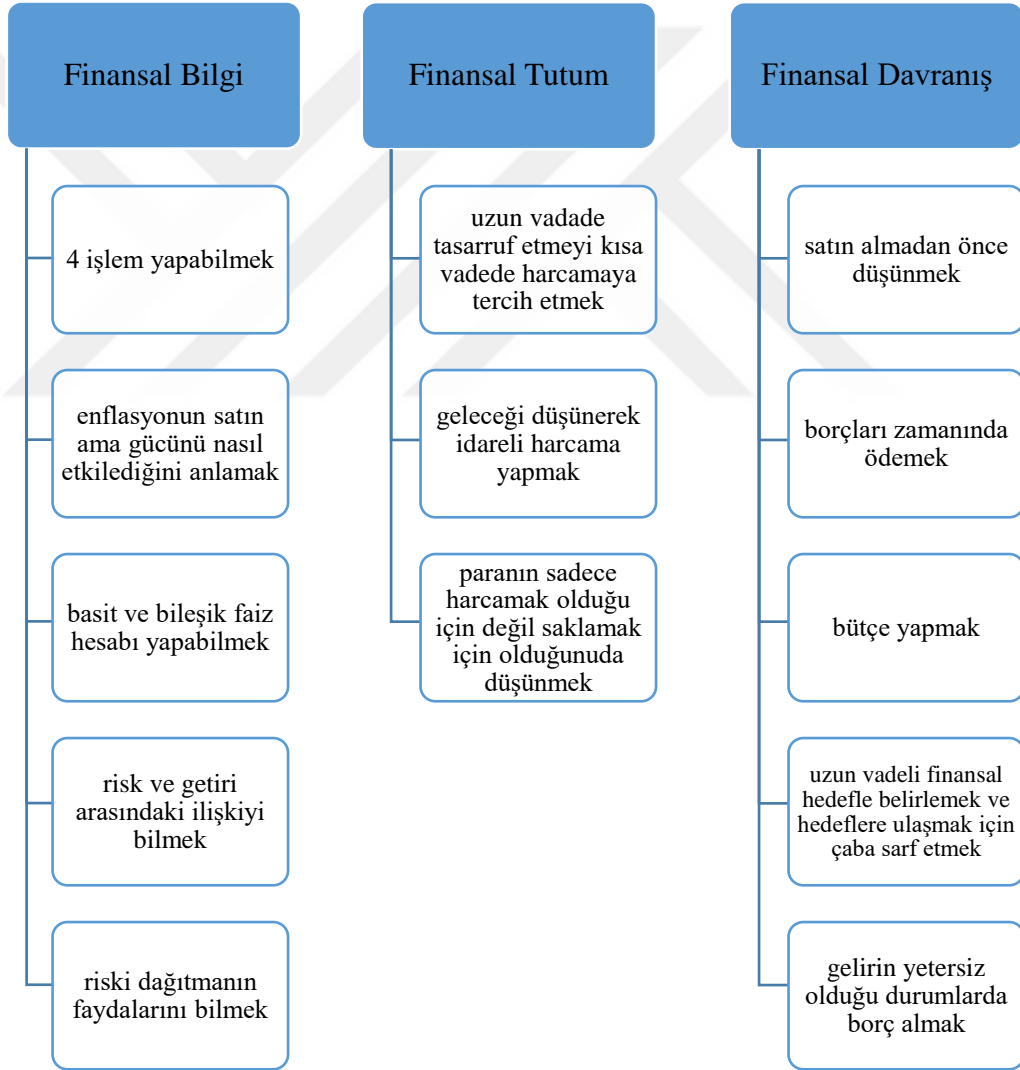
Finansal Bilgi

4 işlem yapabilmek

enflasyonun satın ama gücünü nasıl etkilediğini anlamak

basit ve bileşik faiz hesabı yapabilmek

risk ve getiri arasındaki ilişkiyi bilmek

riski dağıtmanın faydalarını bilmek

Finansal Tutum

uzun vadade tasarruf etmeyi kısa vadede harcamaya tercih etmek

geleceği düşünerek idareli harcama yapmak

paranın sadece harcamak olduğu için değil saklamak için olduğunuda düşünmek

Finansal Davranış

satın almadan önce düşünmek

borçları zamanında ödemek

bütçe yapmak

uzun vadeli finansal hedefle belirlemek ve hedeflere ulaşmak için çaba sarf etmek

gelirin yetersiz olduğu durumlarda borç almak